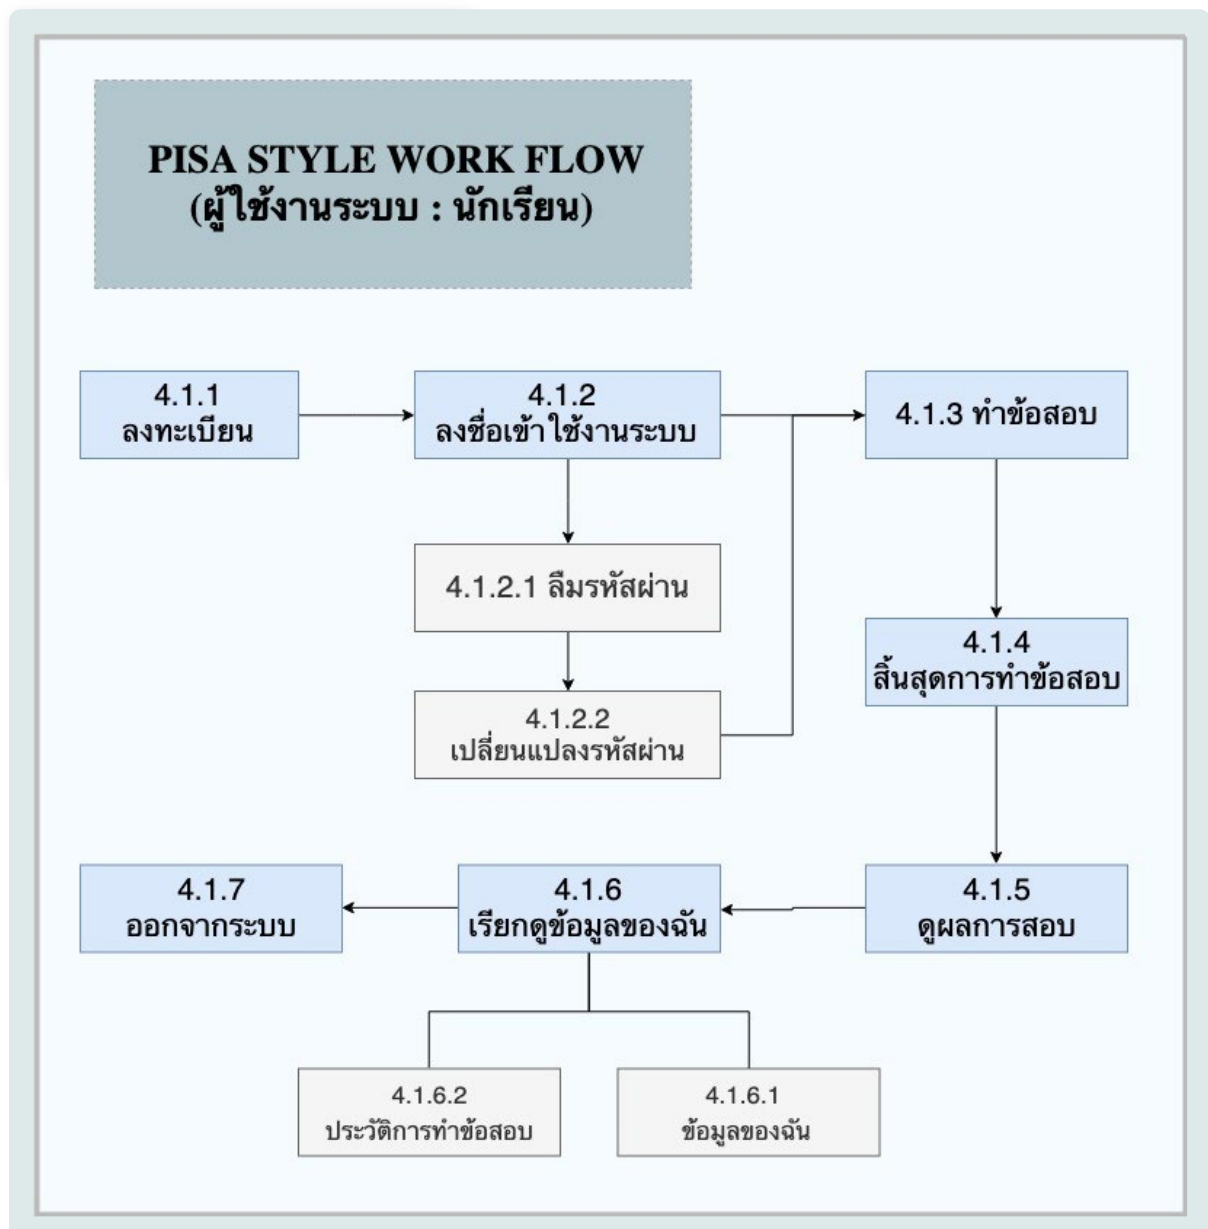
PISA STYLE WORK FLOW
(ผู้ใช้งานระบบ : นักเรียน)

4.1.1
ลงทะเบียน

4.1.2
ลงชื่อเข้าใช้งานระบบ

4.1.3 ทำข้อสอบ

4.1.2.1 ลืมรหัสผ่าน

4.1.2.2
เปลี่ยนแปลงรหัสผ่าน

4.1.4
สิ้นสุดการทำข้อสอบ

4.1.7
ออกจากระบบ

4.1.6
เรียกดูข้อมูลของฉัน

4.1.5
ดูผลการสอบ

4.1.6.2
ประวัติการทำข้อสอบ

4.1.6.1
ข้อมูลของฉัน